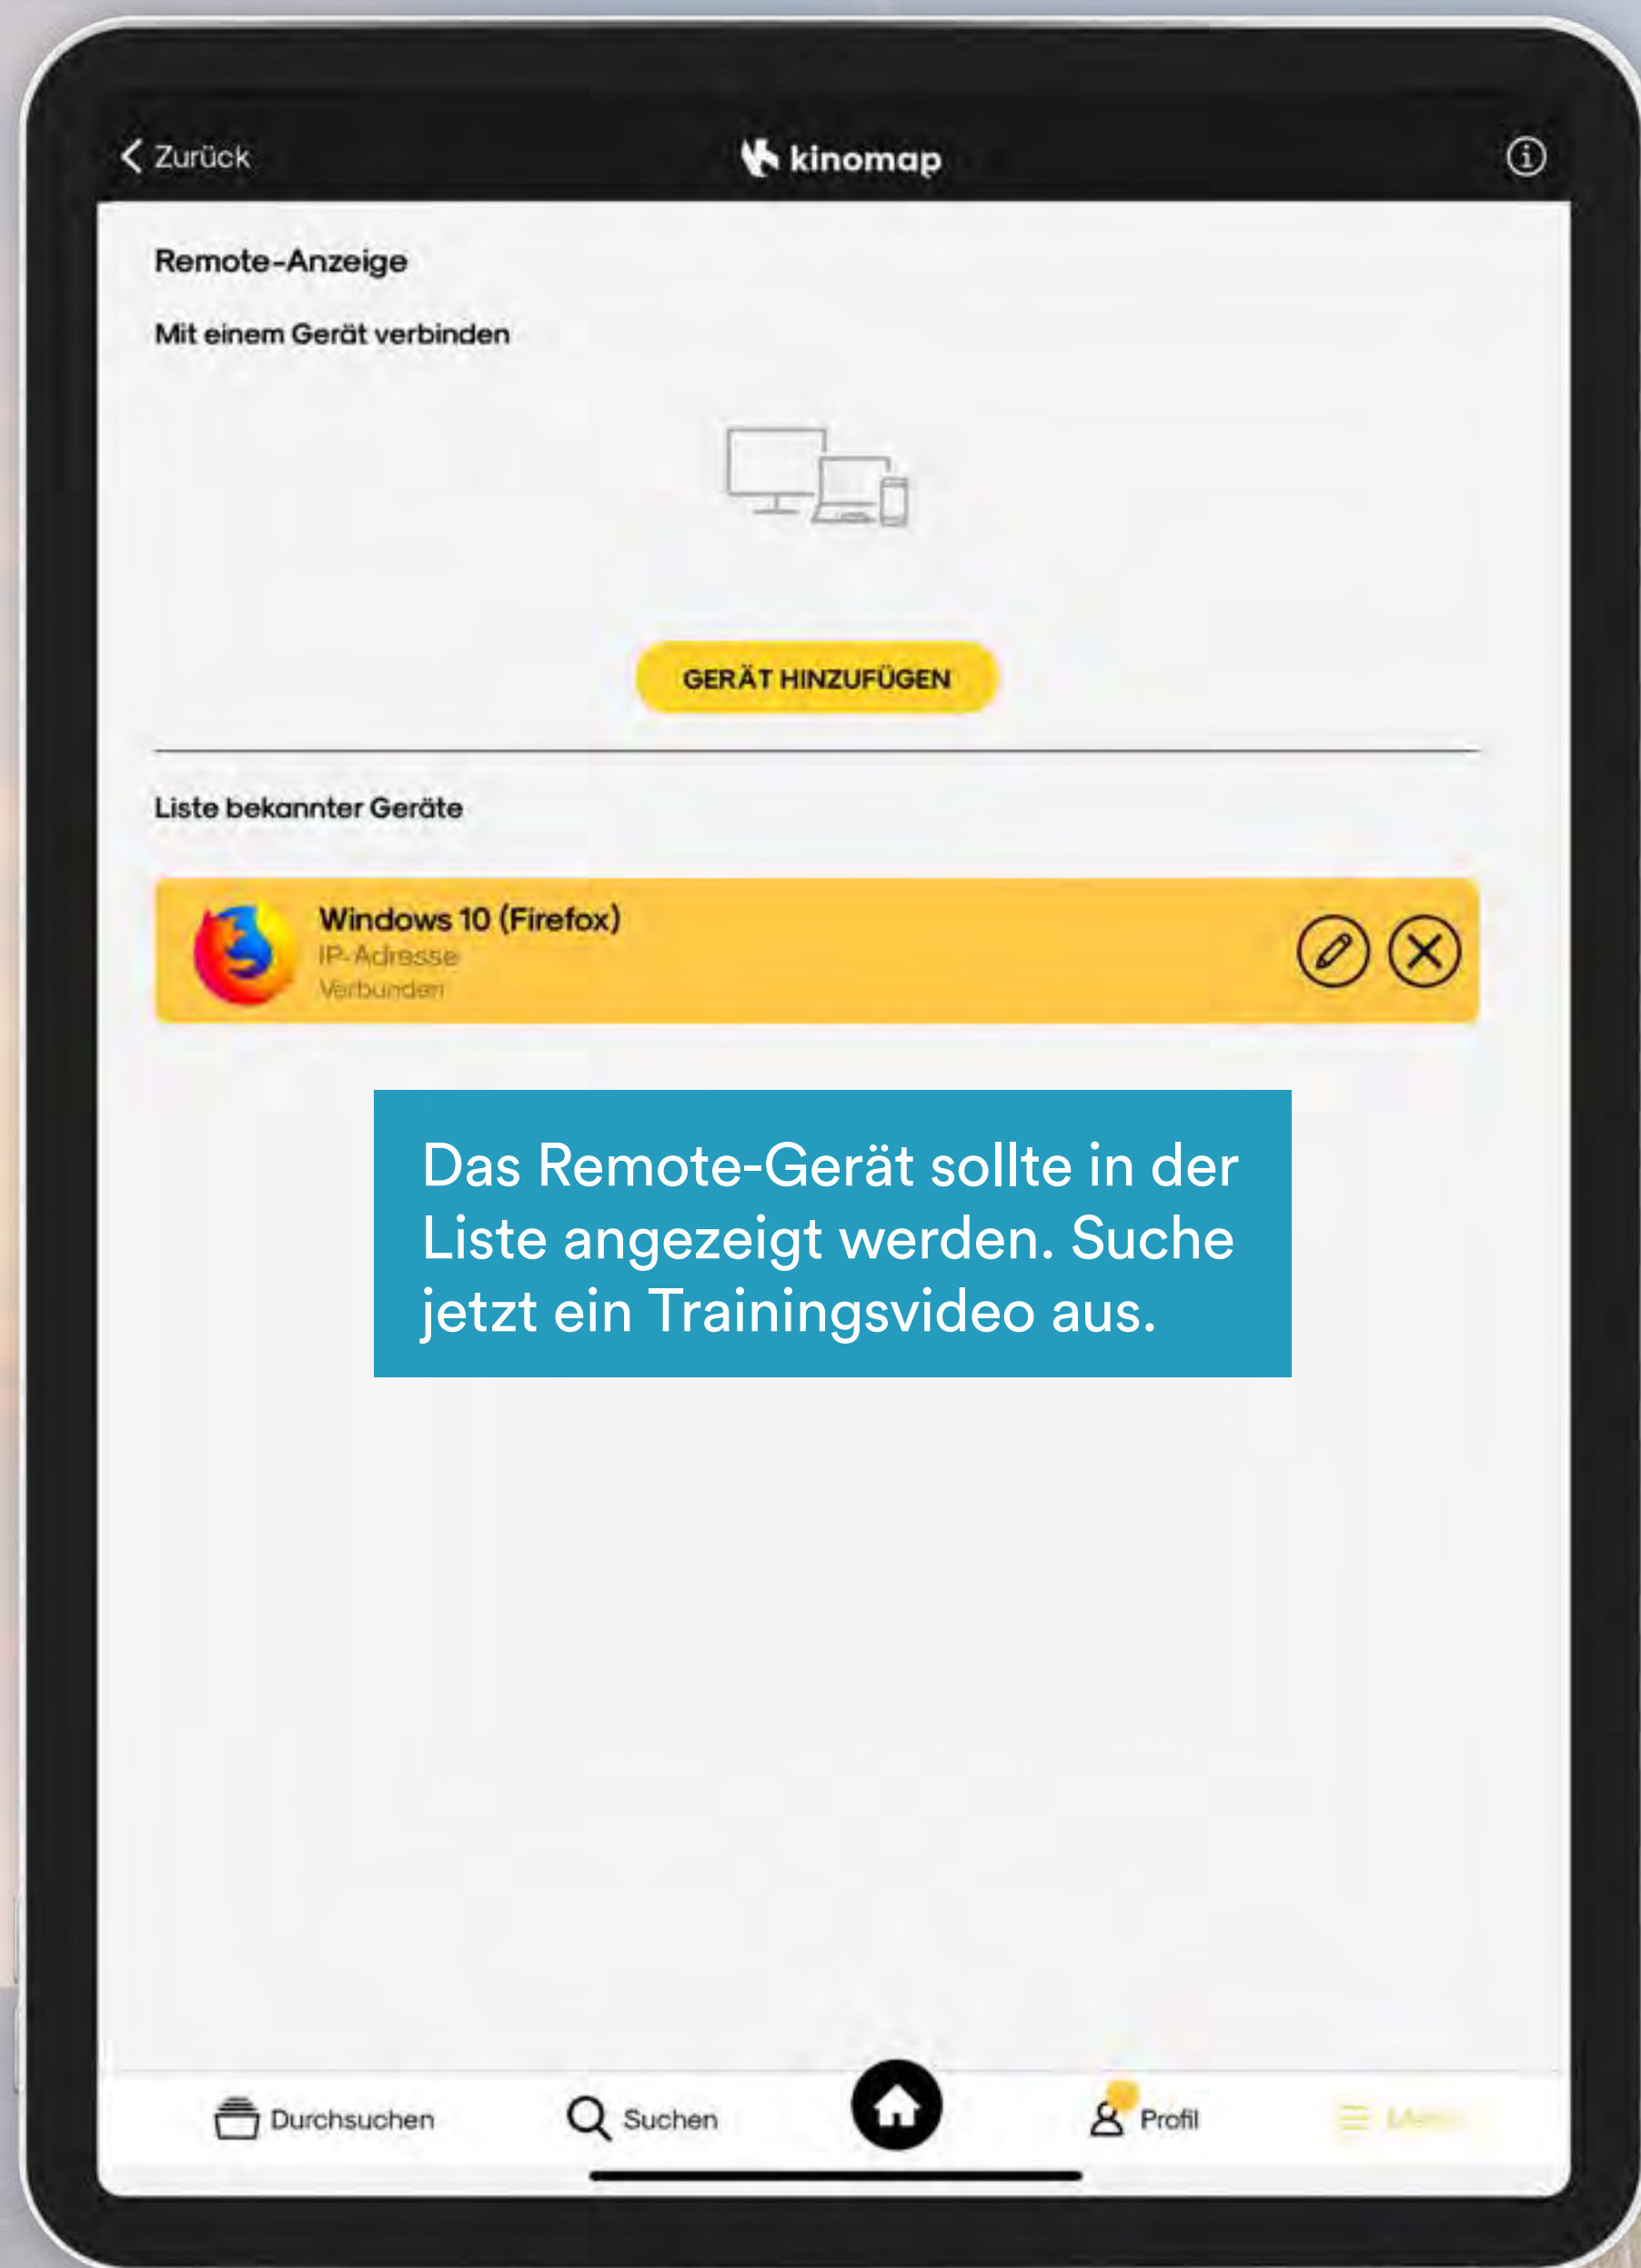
Zurück

kinomap

Remote-Anzeige

Mit einem Gerät verbinden

GERÄT HINZUFÜGEN

Liste bekannter Geräte

Windows 10 (Firefox)
IP-Adresse
Verbunden

Das Remote-Gerät sollte in der Liste angezeigt werden. Suche jetzt ein Trainingsvideo aus.

Durchsuchen
Suchen
Profil
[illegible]